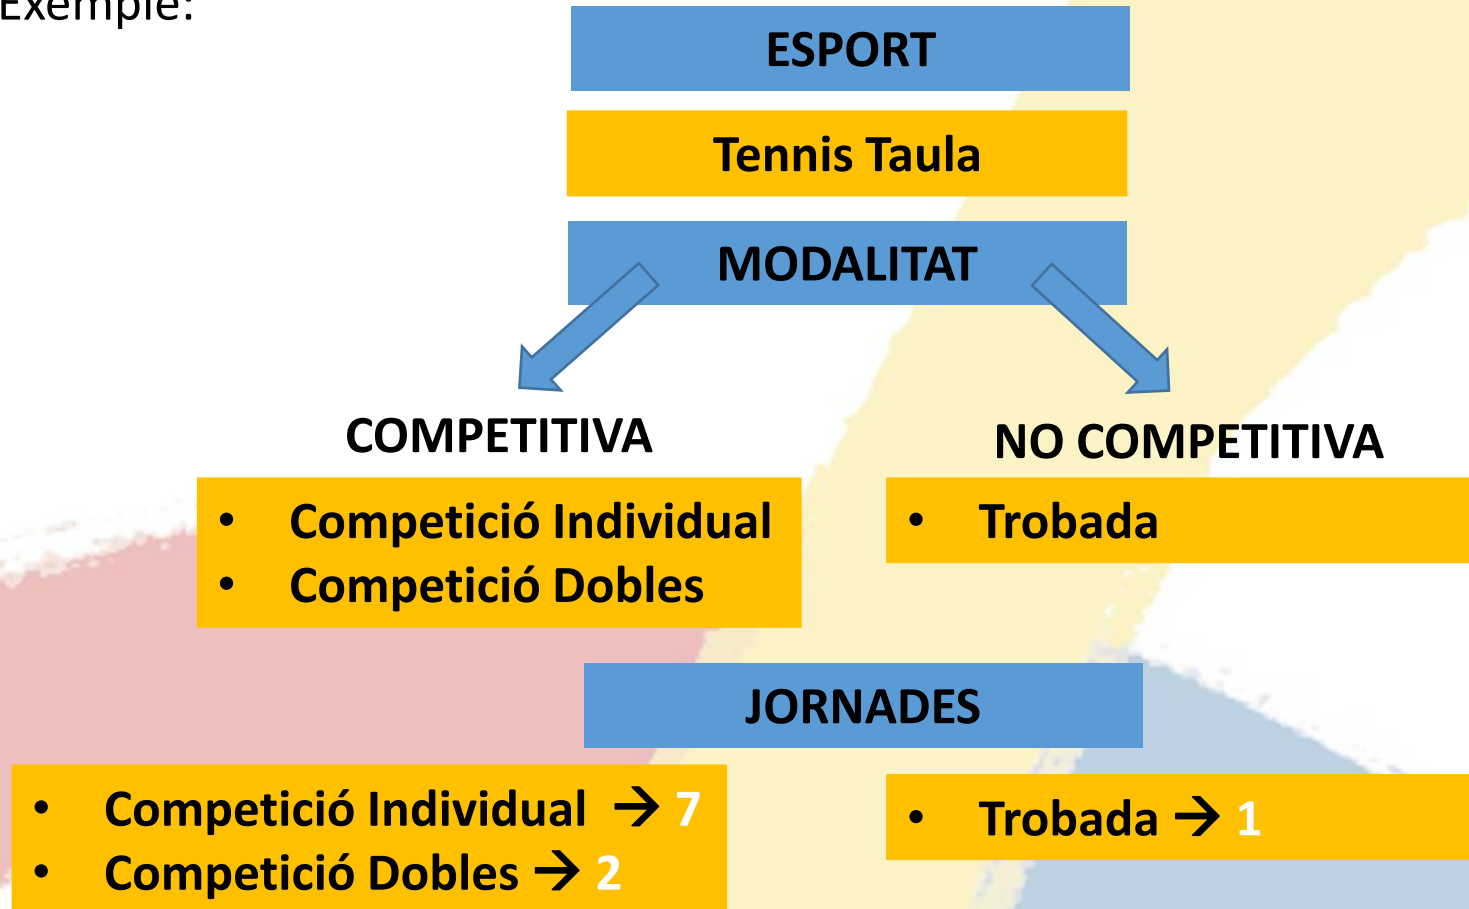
Exemple:

ESPORT

Tennis Taula

MODALITAT

COMPETITIVA

- Competició Individual
- Competició Dobles

NO COMPETITIVA

- Trobada

JORNADES

- Competició Individual → 7
- Competició Dobles → 2

- Trobada → 1